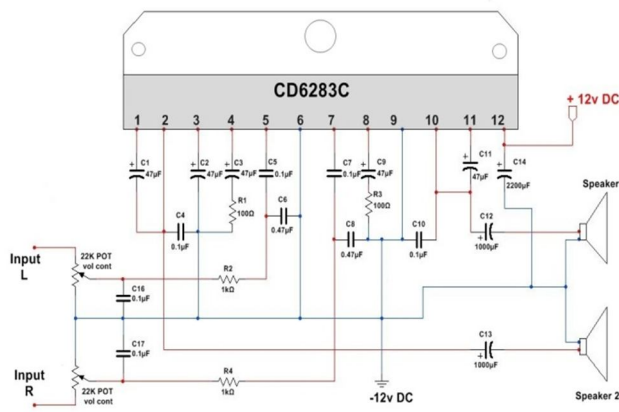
CD6283C

1 2 3 4 5 6 7 8 9 10 11 12

+ 12v DC

C1 47µF
C2 47µF
C3 47µF
C5 0.1µF
C7 0.1µF
C9 47µF
C11 47µF
C14 2200µF

R1 100Ω
C4 0.1µF
C6 0.47µF
R3 100Ω
C8 0.47µF
C10 0.1µF
C12 1000µF

Speaker

Input L
22K POT vol cont
C16 0.1µF
R2 1kΩ

C17 0.1µF
C13 1000µF

Input R
22K POT vol cont
R4 1kΩ

-12v DC

Speaker 2